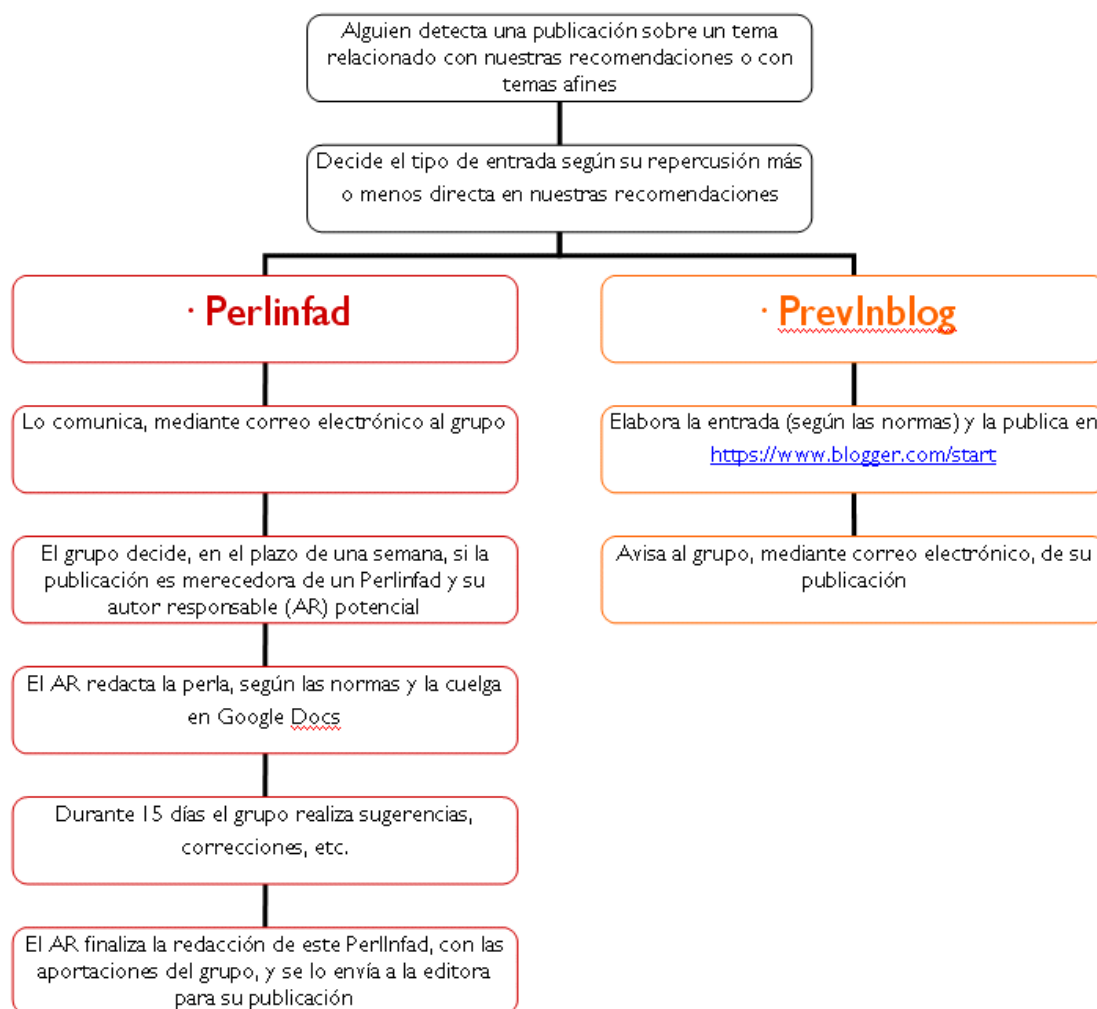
Alguien detecta una publicación sobre un tema relacionado con nuestras recomendaciones o con temas afines

Decide el tipo de entrada según su repercusión más o menos directa en nuestras recomendaciones

· Perlinfad

Lo comunica, mediante correo electrónico al grupo

El grupo decide, en el plazo de una semana, si la publicación es merecedora de un Perlinfad y su autor responsable (AR) potencial

El AR redacta la perla, según las normas y la cuelga en Google Docs

Durante 15 días el grupo realiza sugerencias, correcciones, etc.

El AR finaliza la redacción de este PerlInfad, con las aportaciones del grupo, y se lo envía a la editora para su publicación

· PrevInblog

Elabora la entrada (según las normas) y la publica en https://www.blogger.com/start

Avisa al grupo, mediante correo electrónico, de su publicación